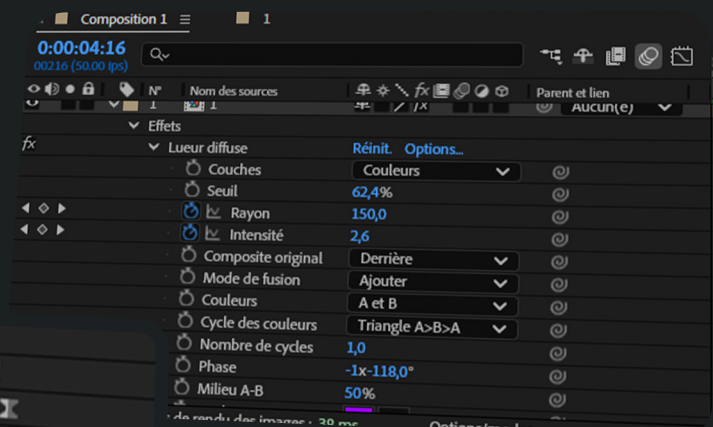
Composition 1 ≡ 1

0:00:04:16
00216 (50.00 ips)

N° Nom des sources Parent et lien

1 1 Aucun(e)

Effets

fx Lueur diffuse Réinit. Options...

Couches Couleurs

Seuil 62,4%

Rayon 150,0

Intensité 2,6

Composite original Derrière

Mode de fusion Ajouter

Couleurs A et B

Cycle des couleurs Triangle A>B>A

Nombre de cycles 1,0

Phase -1x-118,0°

Milieu A-B 50%

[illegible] de rendu des images : 39 ms Options/mod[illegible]